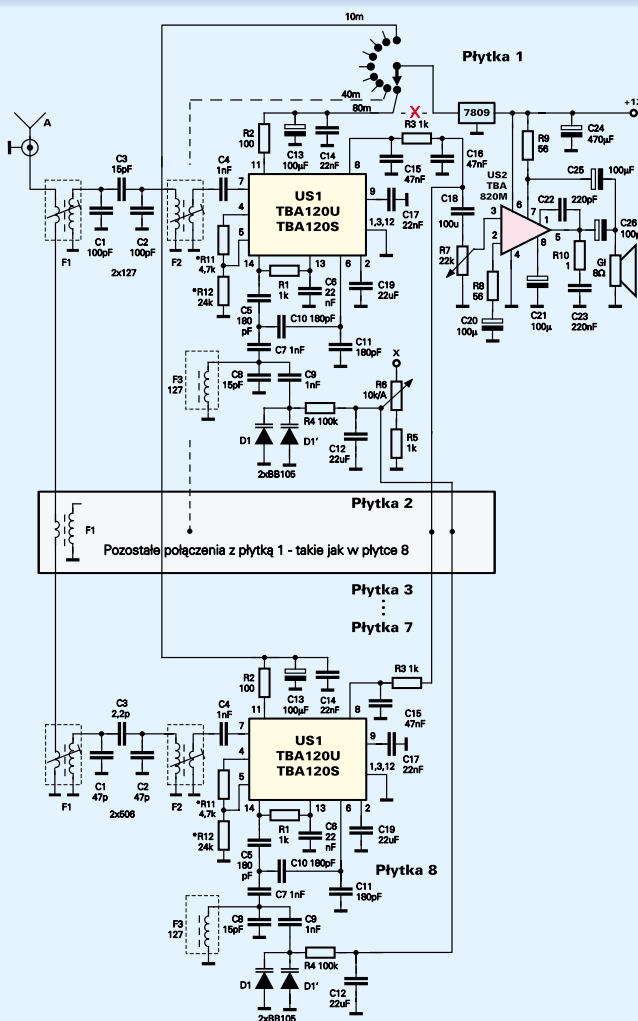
10m

Płytka 1

40m
80m
X
7809
+1

A
C3 15pF
F1
C1 100pF
C2 100pF
2x127
F2
C4 1nF
R2 100
11
C13 100µF
C14 22nF
R3 1k
8
C15 47nF
C16 47nF
R9 56
C24 470µF
C25 100µF
US1 TBA120U TBA120S
4
5
7
9
1,3,12
C17 22nF
C18 100u
US2 TBA 820M
C22 220pF
C26 100
3
2
6
7
1
8
5
4
R7 22k
R8 56
R10 1
Gł 8Ω
C20 100µ
C21 100µ
C23 220nF
*R11 4,7k
*R12 24k
14
13
6
2
R1 1k
C6 22 nF
C19 22uF
C5 180 pF
C10 180pF
C11 180pF
C7 1nF
F3 127
C8 15pF
C9 1nF
X
R6 10k/A
R4 100k
R5 1k
D1
D1'
C12 22uF
2xBB105

Płytka 2
F1
Pozostałe połączenia z płytką 1 - takie jak w płytce 8

Płytka 3
⋮
Płytka 7

R2 100
11
C13 100µF
C14 22nF
R3 1k
8
C15 47nF
C3 2,2p
F1
C1 47p
C2 47p
2x506
F2
C4 1nF
7
US1 TBA120U TBA120S
4
5
9
1,3,12
C17 22nF
*R11 4,7k
*R12 24k
14
13
6
2
R1 1k
C6 22 nF
C19 22uF
C5 180 pF
C10 180pF
C11 180pF
Płytka 8
C7 1nF
F3 127
C8 15pF
C9 1nF
R4 100k
D1
D1'
C12 22uF
2xBB105